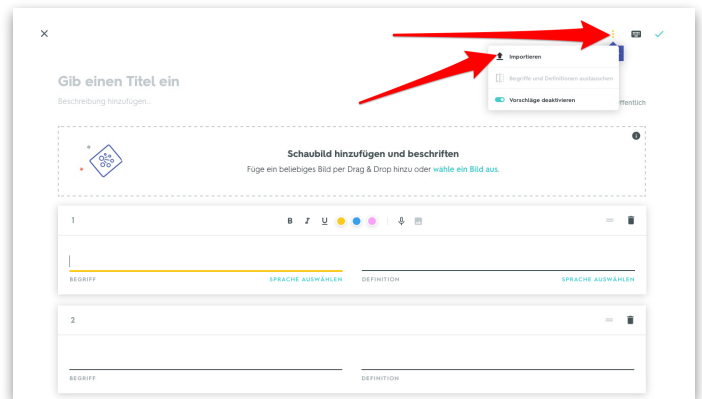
Gib einen Titel ein

Beschreibung hinzufügen...

Importieren

Begriffe und Definitionen austauschen

Vorschläge deaktivieren

ffentlich

Schaubild hinzufügen und beschriften

Füge ein beliebiges Bild per Drag & Drop hinzu oder wähle ein Bild aus.

1

B I U

BEGRIFF

SPRACHE AUSWÄHLEN

DEFINITION

SPRACHE AUSWÄHLEN

2

BEGRIFF

DEFINITION